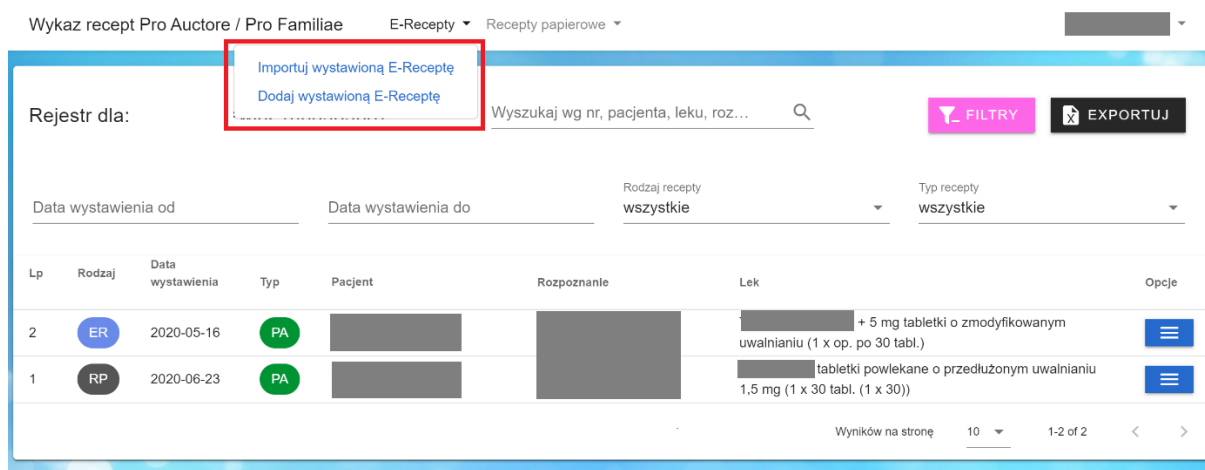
Wykaz recept Pro Auctore / Pro Familiae E-Recepty Recepty papierowe

Importuj wystawioną E-Receptę
Dodaj wystawioną E-Receptę

Rejestr dla: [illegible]

Wyszukaj wg nr, pacjenta, leku, roz...

FILTRY EXPORTUJ

Data wystawienia od

Data wystawienia do

Rodzaj recepty
wszystkie

Typ recepty
wszystkie

| Lp | Rodzaj | Data wystawienia | Typ | Pacjent | Rozpoznanie | Lek | Opcje |
|---|---|---|---|---|---|---|---|
| 2 | ER | 2020-05-16 | PA | | | + 5 mg tabletki o zmodyfikowanym uwalnianiu (1 x op. po 30 tabl.) | |
| 1 | RP | 2020-06-23 | PA | | | tabletki powlekane o przedłużonym uwalnianiu 1,5 mg (1 x 30 tabl. (1 x 30)) | |

Wyników na stronę 10 1-2 of 2